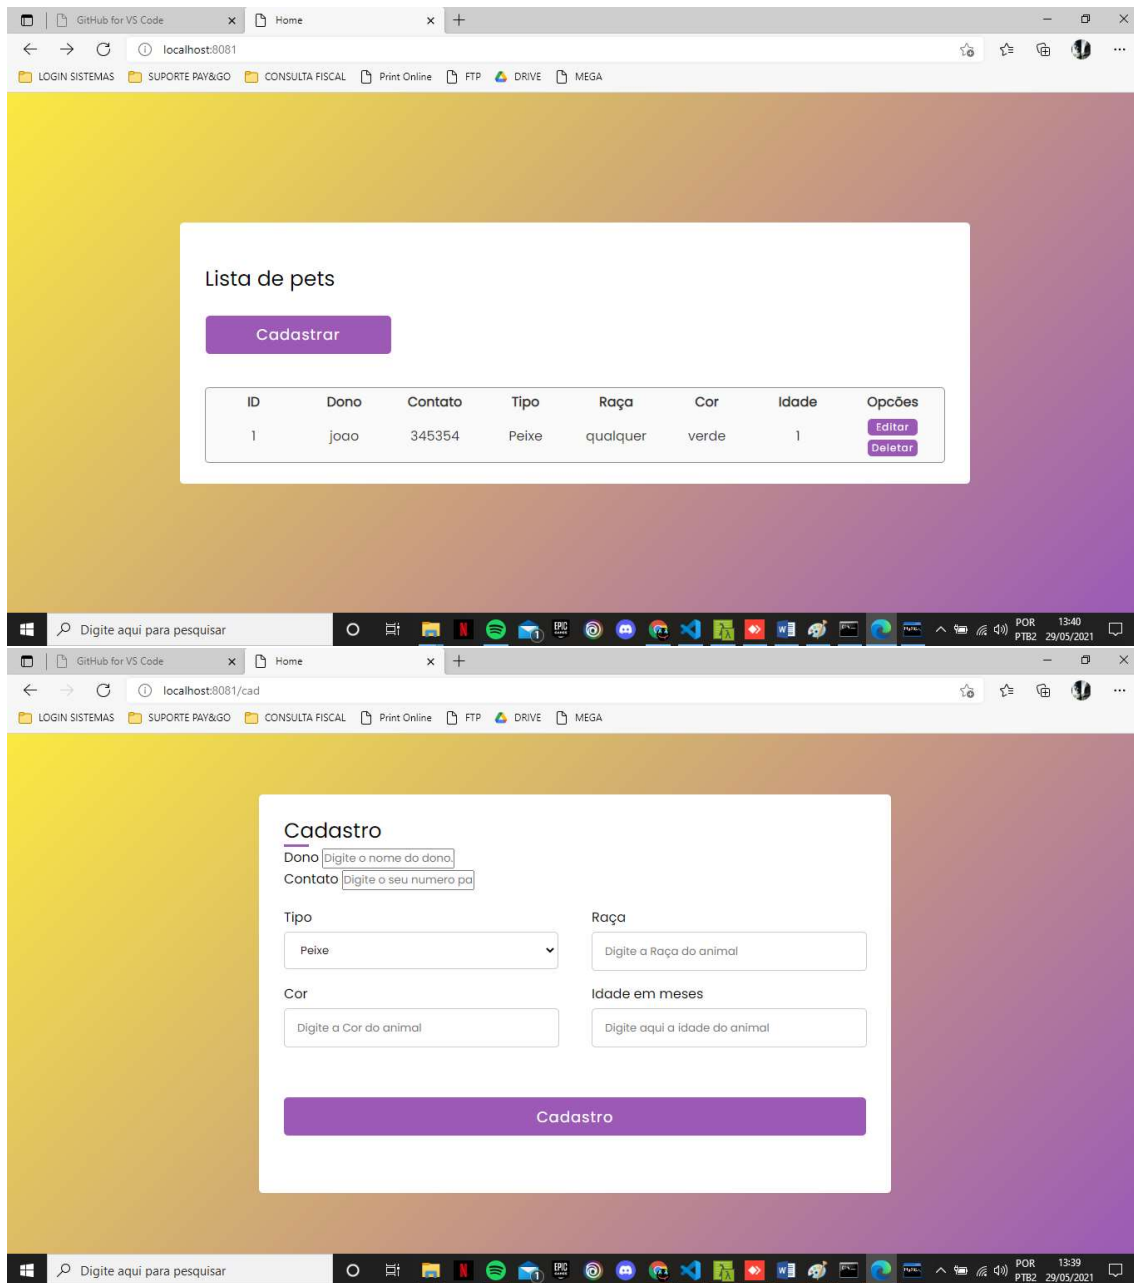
GitHub for VS Code × Home × +

localhost:8081

LOGIN SISTEMAS SUPORTE PAY&GO CONSULTA FISCAL Print Online FTP DRIVE MEGA

Lista de pets

Cadastrar

| ID | Dono | Contato | Tipo | Raça | Cor | Idade | Opcões |
|---|---|---|---|---|---|---|---|
| 1 | joao | 345354 | Peixe | qualquer | verde | 1 | Editar Deletar |

Digite aqui para pesquisar

POR PTB2 13:40 29/05/2021

GitHub for VS Code × Home × +

localhost:8081/cad

LOGIN SISTEMAS SUPORTE PAY&GO CONSULTA FISCAL Print Online FTP DRIVE MEGA

Cadastro

Dono Digite o nome do dono.

Contato Digite o seu numero pa

Tipo

Peixe

Raça

Digite a Raça do animal

Cor

Digite a Cor do animal

Idade em meses

Digite aqui a idade do animal

Cadastro

Digite aqui para pesquisar

POR PTB2 13:39 29/05/2021